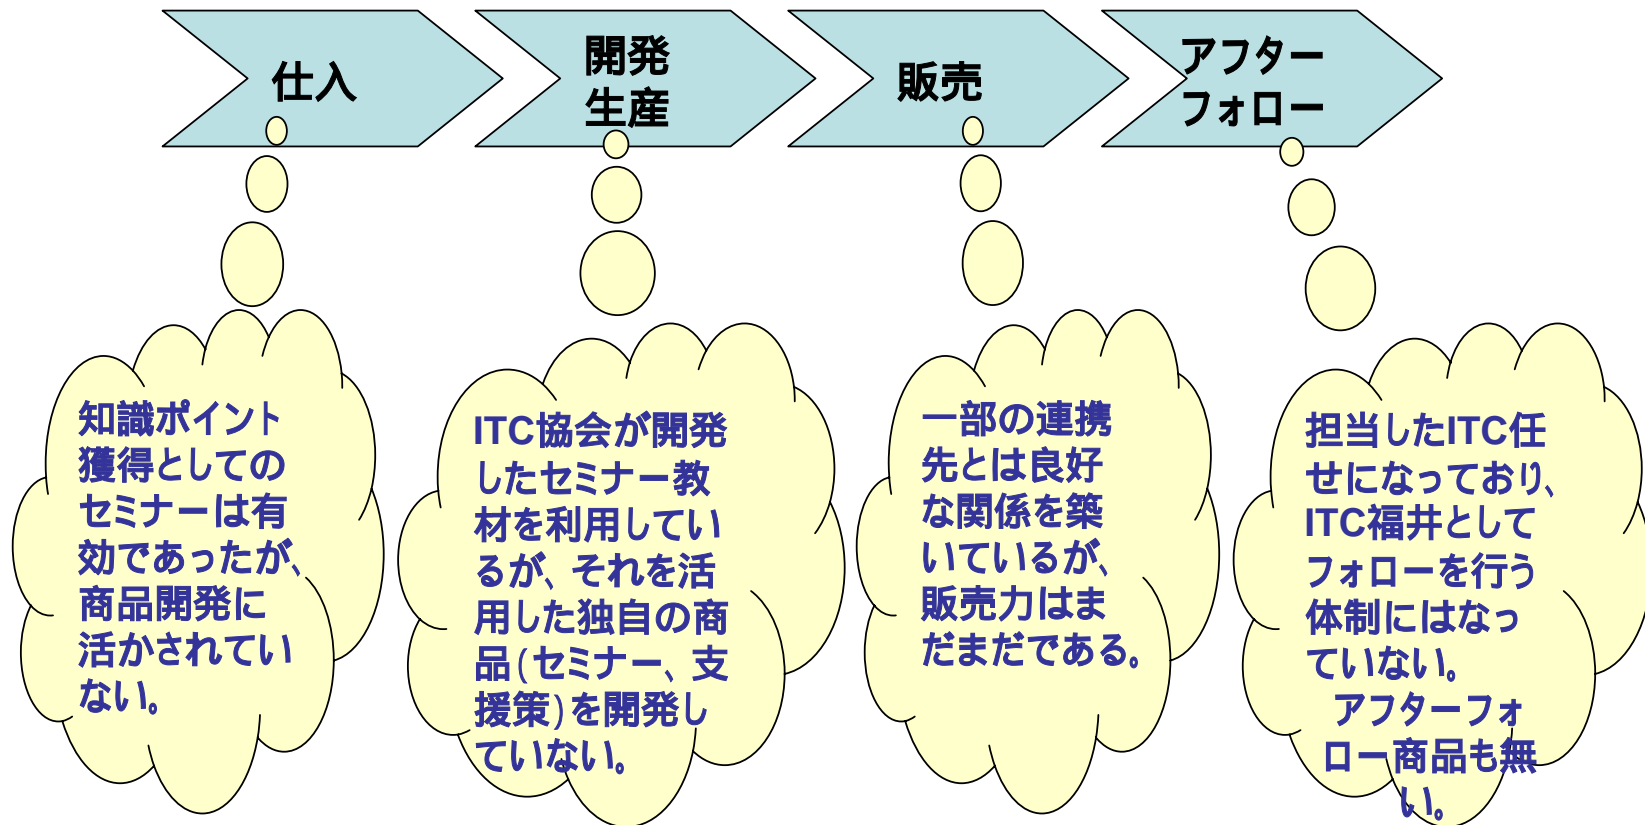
仕入

開発生産

販売

アフターフォロー

知識ポイント獲得としてのセミナーは有効であったが、商品開発に活かされていない。

ITC協会が開発したセミナー教材を利用しているが、それを活用した独自の商品（セミナー、支援策）を開発していない。

一部の連携先とは良好な関係を築いているが、販売力はまだまだである。

担当したITC任せになっており、ITC福井としてフォローを行う体制にはなっていない。
アフターフォロー商品も無い。